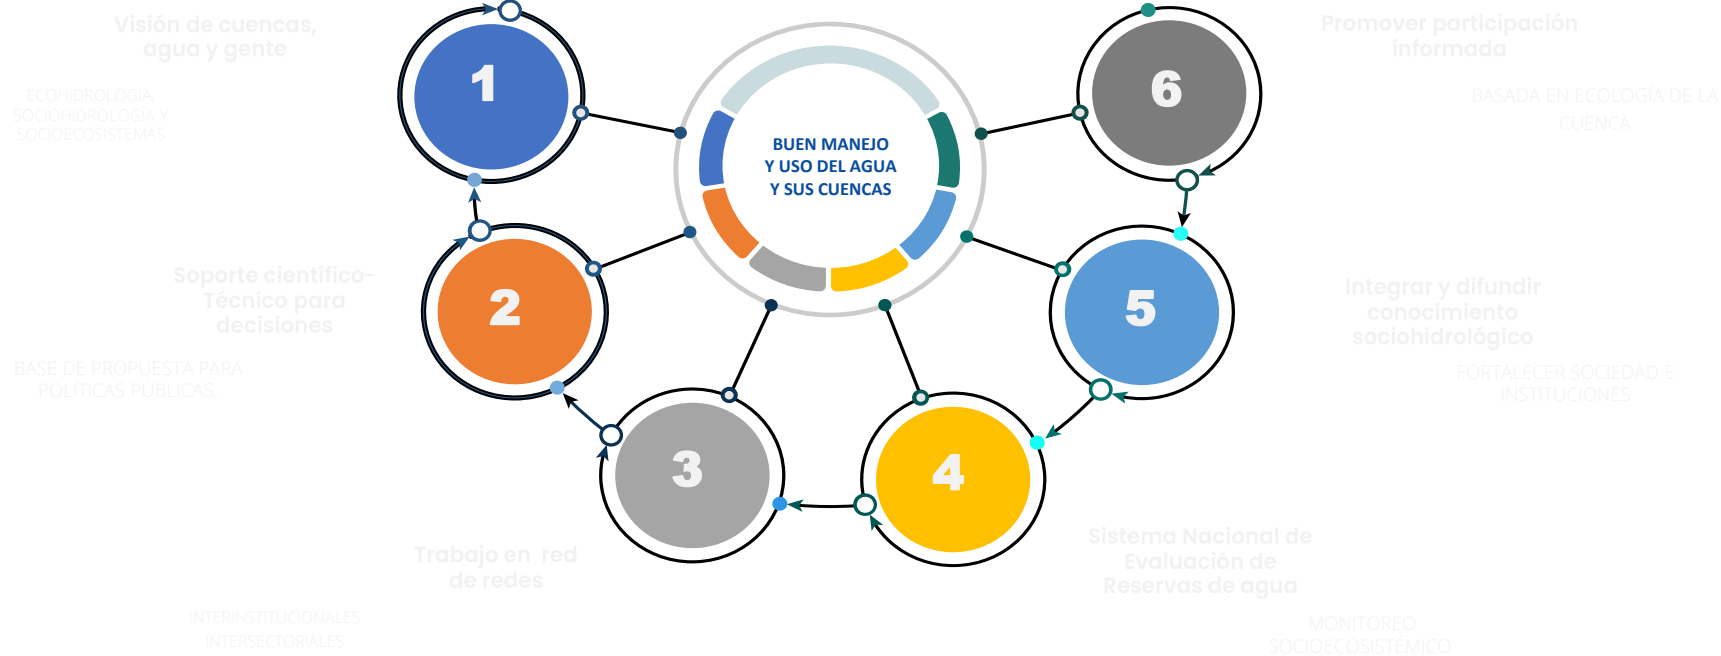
Visión de cuencas, agua y gente

ECOHIDROLOGÍA, SOCIOHIDROLOGÍA Y SOCIOECOSISTEMAS

1

BUEN MANEJO Y USO DEL AGUA Y SUS CUENCAS

6

Promover participación informada

BASADA EN ECOLOGÍA DE LA CUENCA

2

Soporte científico-Técnico para decisiones

BASE DE PROPUESTA PARA POLÍTICAS PÚBLICAS

5

Integrar y difundir conocimiento sociohidrológico

FORTALECER SOCIEDAD E INSTITUCIONES

3

4

Trabajo en red de redes

INTERINSTITUCIONALES INTERSECTORIALES

Sistema Nacional de Evaluación de Reservas de agua

MONITOREO SOCIOECOSISTÉMICO